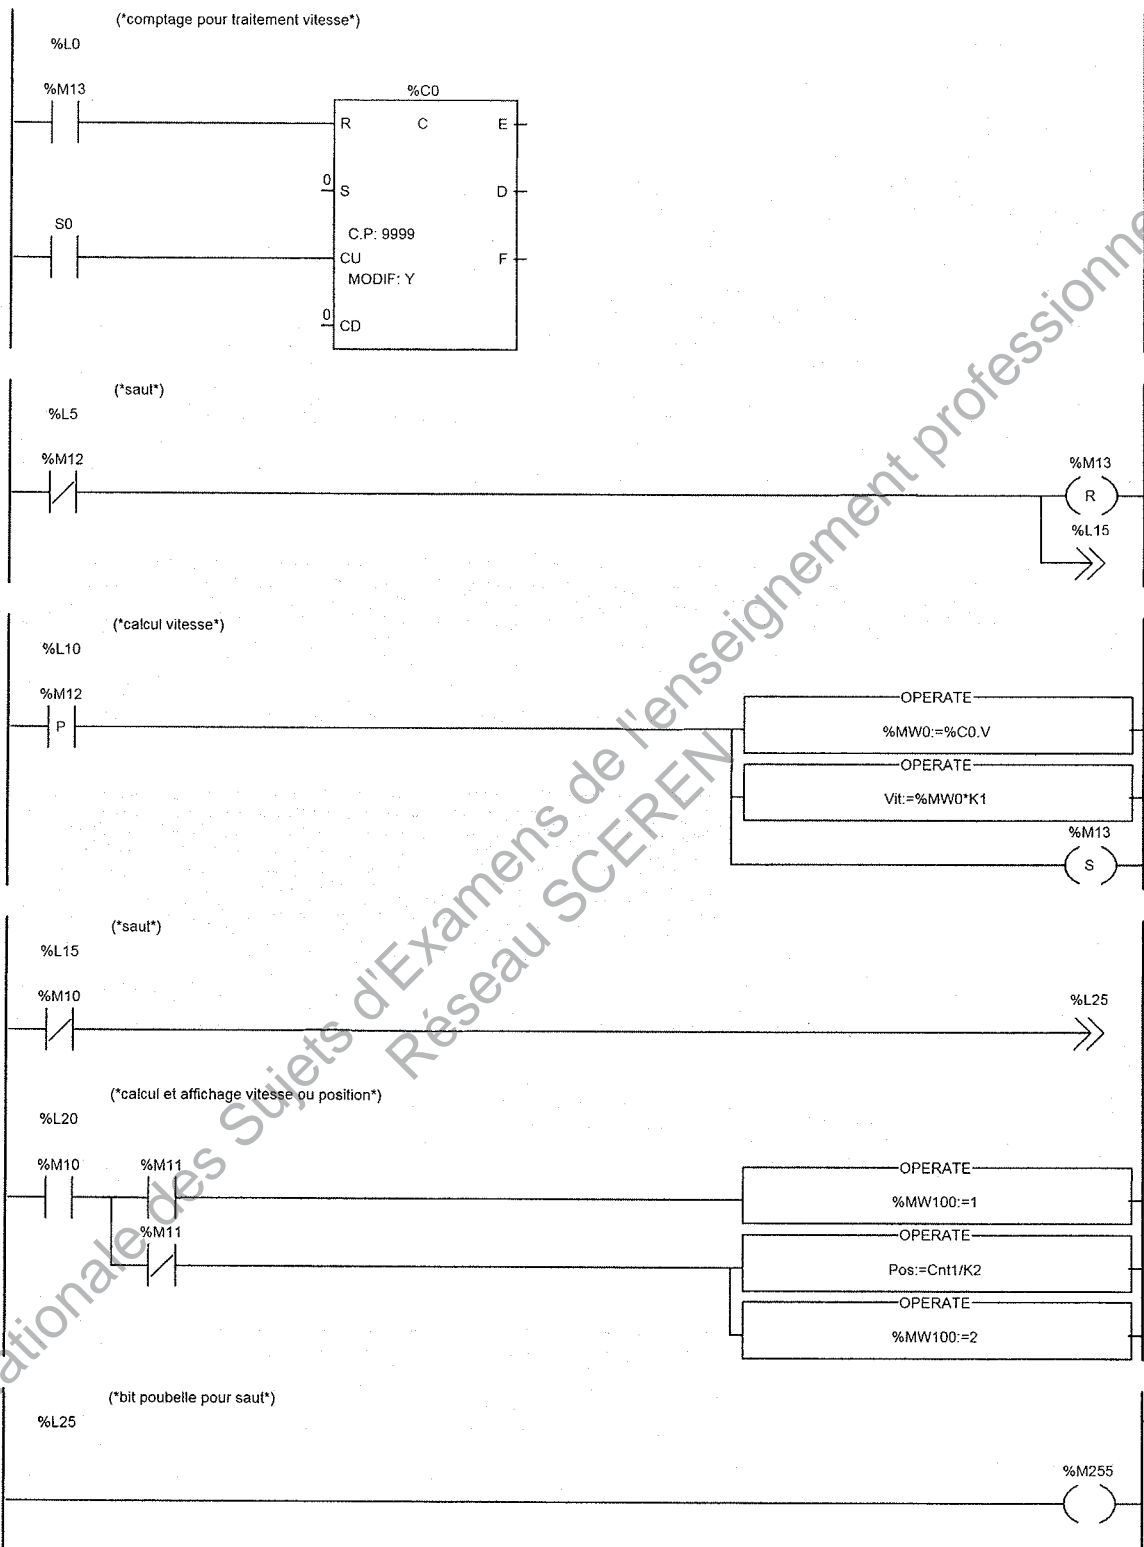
(*comptage pour traitement vitesse*)
%L0

%M13

%C0

R C E

0 S D

S0

C.P: 9999

CU F

MODIF: Y

0 CD

(*saut*)
%L5

%M12

%M13

R

%L15

(*calcul vitesse*)
%L10

%M12

P

OPERATE

%MW0:=%C0.V

OPERATE

Vit:=%MW0*K1

%M13

S

(*saut*)
%L15

%M10

%L25

(*calcul et affichage vitesse ou position*)
%L20

%M10 %M11

OPERATE

%MW100:=1

%M11

OPERATE

Pos:=Cnt1/K2

OPERATE

%MW100:=2

(*bit poubelle pour saut*)
%L25

%M255

Banque nationale des Sujets d'Examens de l'enseignement professionnel
Réseau SCEREN